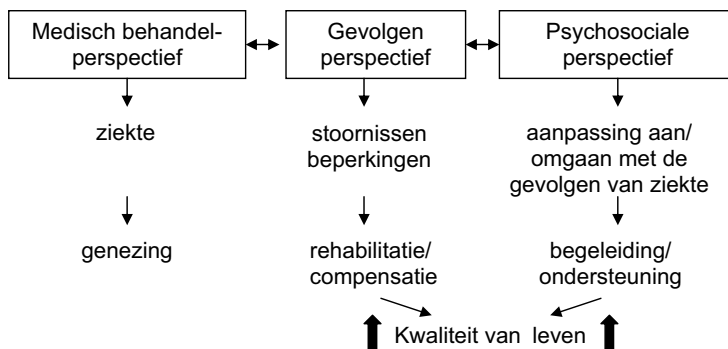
Medisch behandelperspectief

Gevolgen perspectief

Psychosociale perspectief

ziekte

genezing

stoornissen beperkingen

rehabilitatie/ compensatie

aanpassing aan/ omgaan met de gevolgen van ziekte

begeleiding/ ondersteuning

Kwaliteit van leven